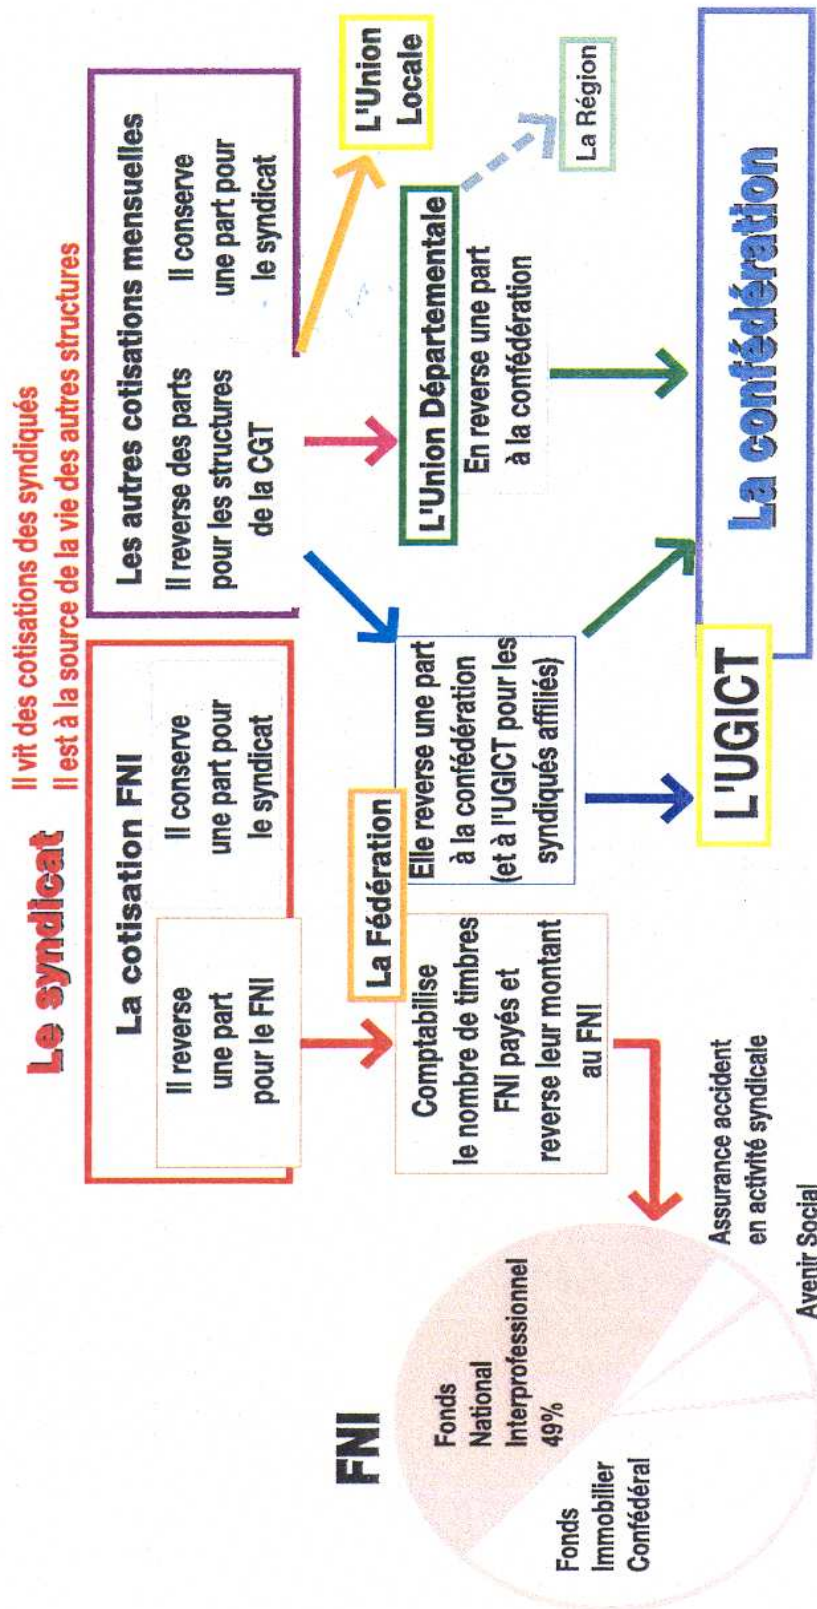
Le syndicat

Il vit des cotisations des syndiqués
Il est à la source de la vie des autres structures

La cotisation FNI

Il reverse une part pour le FNI

Il conserve une part pour le syndicat

Les autres cotisations mensuelles

Il reverse des parts pour les structures de la CGT

Il conserve une part pour le syndicat

L'Union Locale

La Région

L'Union Départementale
En reverse une part à la confédération

La Fédération

Comptabilise le nombre de timbres FNI payés et reverse leur montant au FNI

Elle reverse une part à la confédération (et à l'UGICT pour les syndiqués affiliés)

L'UGICT

La confédération

FNI

Fonds National Interprofessionnel 49%

Fonds Immobilier Confédéral

Assurance accident en activité syndicale

Avenir Social